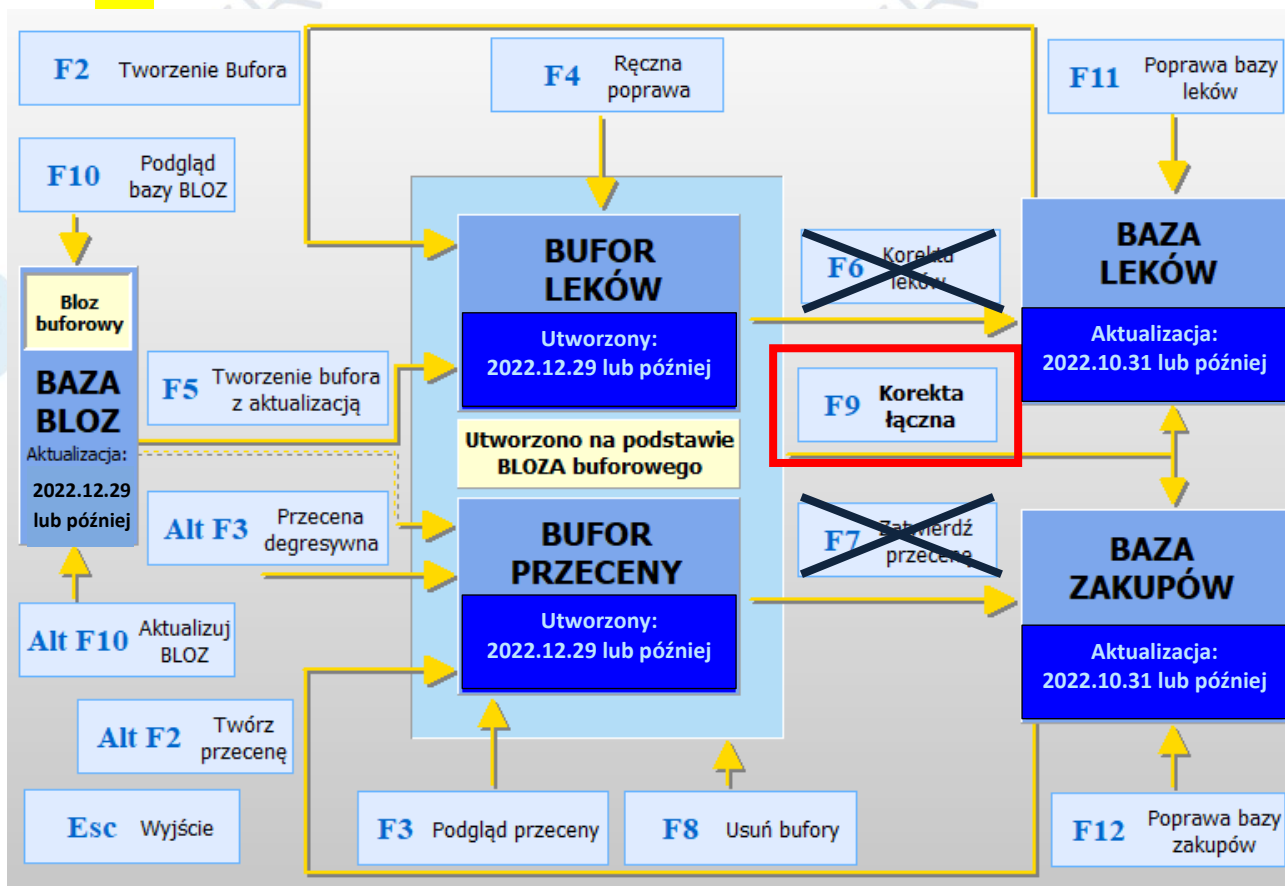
F2 Tworzenie Bufora

F4 Ręczna poprawa

F11 Poprawa bazy leków

F10 Podgląd bazy BLOZ

Bloz buforowy

BAZA BLOZ
Aktualizacja:
2022.12.29 lub później

BUFOR LEKÓW
Utworzony:
2022.12.29 lub później

F6 Korekta leków

BAZA LEKÓW
Aktualizacja:
2022.10.31 lub później

F5 Tworzenie bufora z aktualizacją

F9 Korekta łączna

Utworzono na podstawie BLOZA buforowego

Alt F3 Przecena degresywna

BUFOR PRZECENY
Utworzony:
2022.12.29 lub później

F7 Zatwierdź przecenę

BAZA ZAKUPÓW
Aktualizacja:
2022.10.31 lub później

Alt F10 Aktualizuj BLOZ

Alt F2 Twórz przecenę

Esc Wyjście

F3 Podgląd przeceny

F8 Usuń bufory

F12 Poprawa bazy zakupów